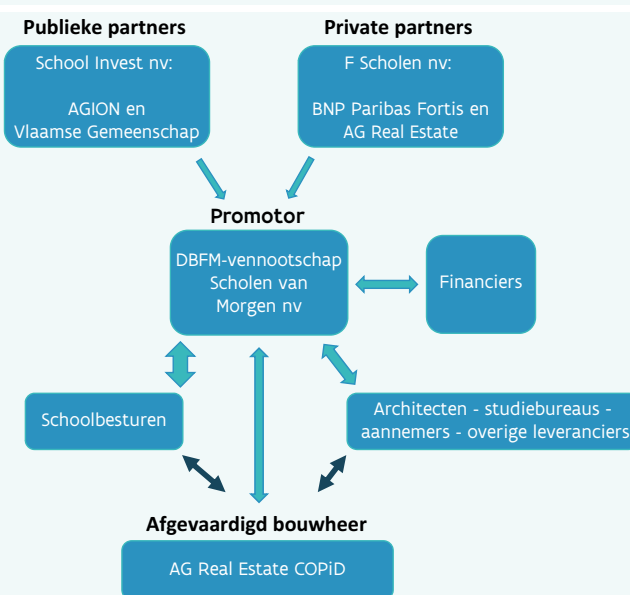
Publieke partners

School Invest nv:

AGION en Vlaamse Gemeenschap

Private partners

F Scholen nv:

BNP Paribas Fortis en AG Real Estate

Promotor

DBFM-vennootschap Scholen van Morgen nv

Financiers

Schoolbesturen

Architecten - studiebureaus - aannemers - overige leveranciers

Afgevaardigd bouwheer

AG Real Estate COPiD